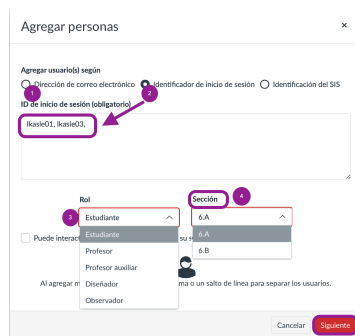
Agregar personas

Agregar usuario(s) según

Dirección de correo electrónico

Identificador de inicio de sesión

Identificación del SIS

1

2

ID de inicio de sesión (obligatorio)

lkasle01, lkasle03,

Rol

Sección

4

3

Estudiante

6.A

Estudiante

Profesor

Profesor auxiliar

Diseñador

Observador

6.A

6.B

Puede interac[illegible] su s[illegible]

Al agregar m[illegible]ma o un salto de línea para separar los usuarios.

Cancelar

Siguiente